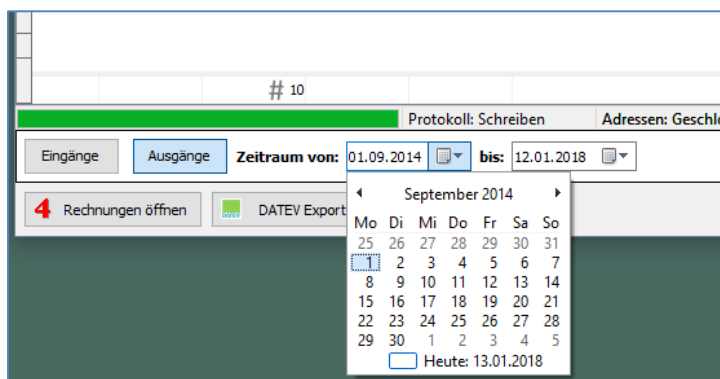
# 10

Protokoll: Schreiben | Adressen: Geschlo

Eingänge | Ausgänge | Zeitraum von: 01.09.2014 | bis: 12.01.2018

4 Rechnungen öffnen | DATEV Export

September 2014

| Mo | Di | Mi | Do | Fr | Sa | So |
|---|---|---|---|---|---|---|
| 25 | 26 | 27 | 28 | 29 | 30 | 31 |
| 1 | 2 | 3 | 4 | 5 | 6 | 7 |
| 8 | 9 | 10 | 11 | 12 | 13 | 14 |
| 15 | 16 | 17 | 18 | 19 | 20 | 21 |
| 22 | 23 | 24 | 25 | 26 | 27 | 28 |
| 29 | 30 | 1 | 2 | 3 | 4 | 5 |

Heute: 13.01.2018